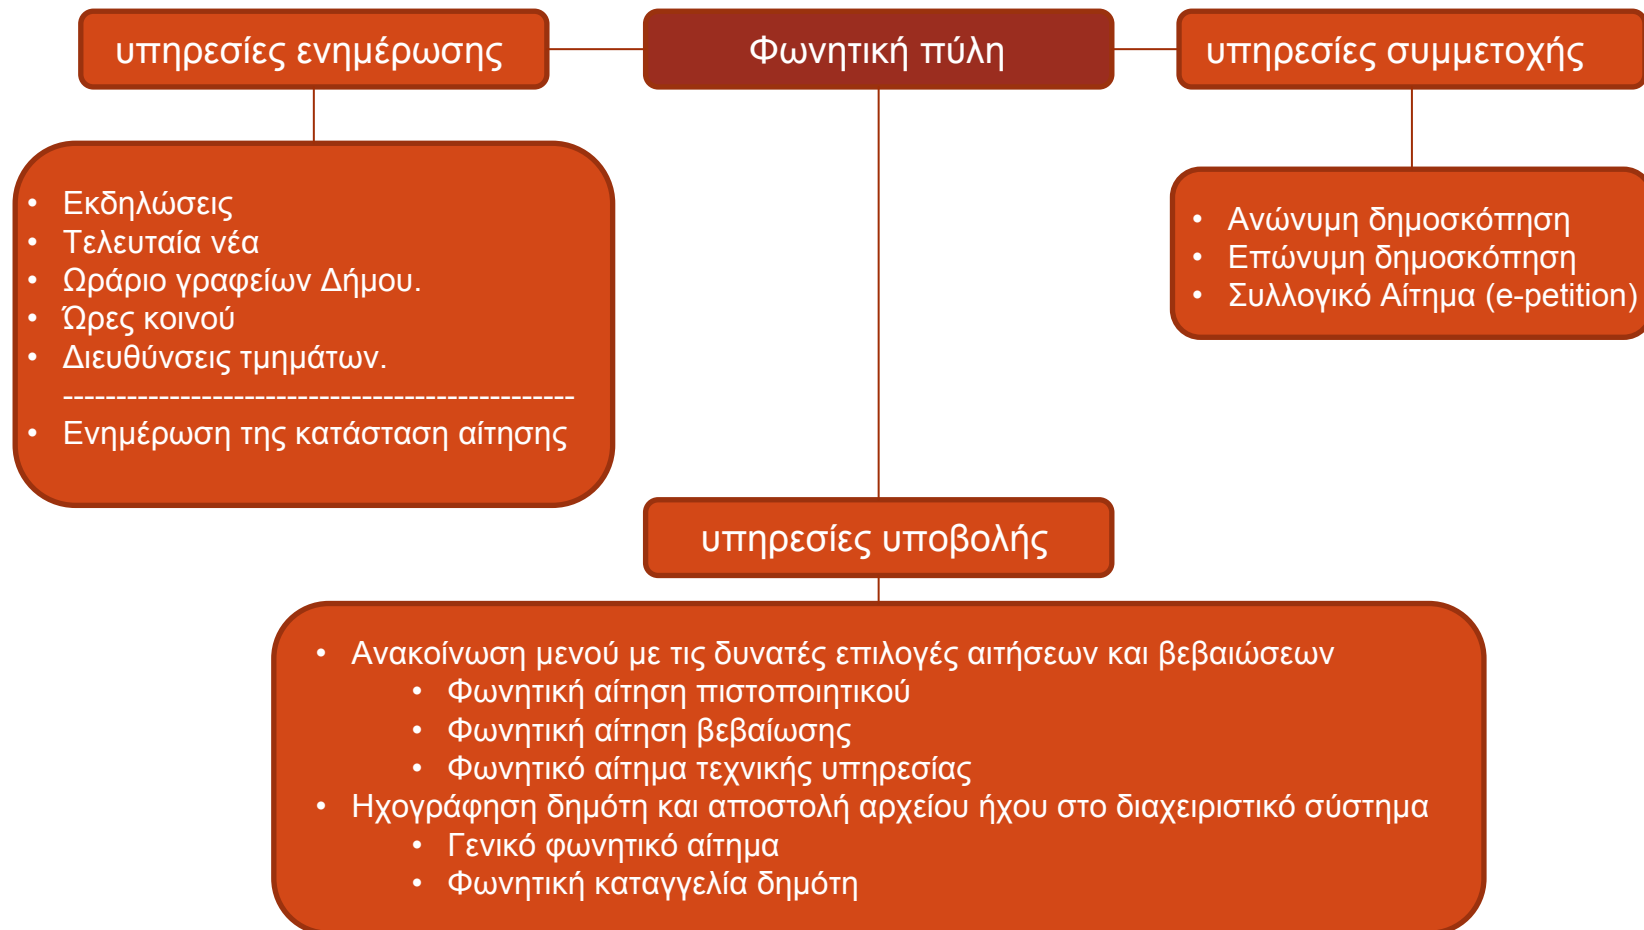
υπηρεσίες ενημέρωσης

Φωνητική πύλη

υπηρεσίες συμμετοχής

- Εκδηλώσεις
- Τελευταία νέα
- Ωράριο γραφείων Δήμου.
- Ώρες κοινού
- Διευθύνσεις τμημάτων.

-----------------------------------------------

- Ενημέρωση της κατάσταση αίτησης

- Ανώνυμη δημοσκόπηση
- Επώνυμη δημοσκόπηση
- Συλλογικό Αίτημα (e-petition)

υπηρεσίες υποβολής

- Ανακοίνωση μενού με τις δυνατές επιλογές αιτήσεων και βεβαιώσεων
  - Φωνητική αίτηση πιστοποιητικού
  - Φωνητική αίτηση βεβαίωσης
  - Φωνητικό αίτημα τεχνικής υπηρεσίας
- Ηχογράφηση δημότη και αποστολή αρχείου ήχου στο διαχειριστικό σύστημα
  - Γενικό φωνητικό αίτημα
  - Φωνητική καταγγελία δημότη